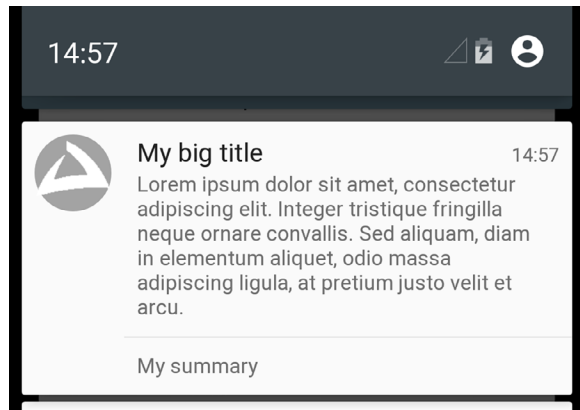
14:57

My big title 14:57

Lorem ipsum dolor sit amet, consectetur adipiscing elit. Integer tristique fringilla neque ornare convallis. Sed aliquam, diam in elementum aliquet, odio massa adipiscing ligula, at pretium justo velit et arcu.

My summary